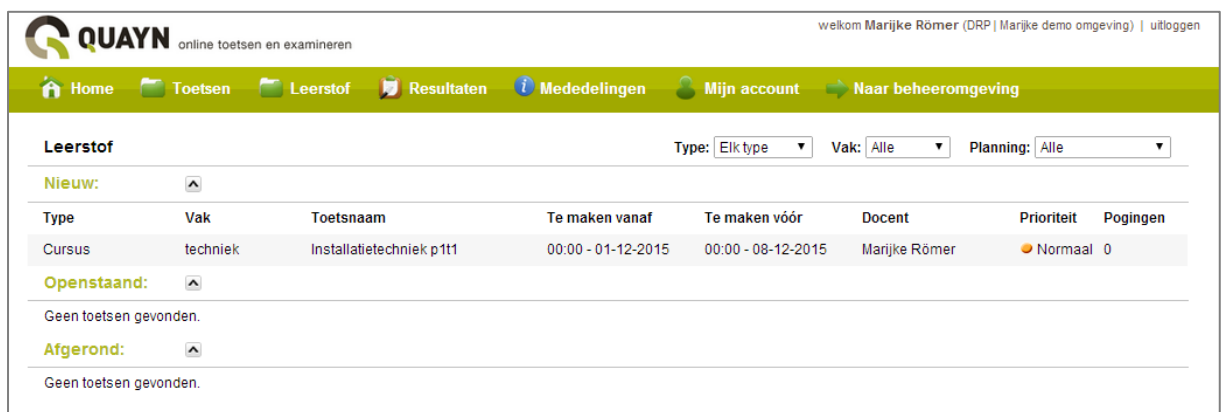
QUAYN online toetsen en examineren

welkom Marijke Römer (DRP | Marijke demo omgeving) | uitloggen

Home Toetsen Leerstof Resultaten Mededelingen Mijn account Naar beheeromgeving

Leerstof

Type: Elk type Vak: Alle Planning: Alle

Nieuw:

| Type | Vak | Toetsnaam | Te maken vanaf | Te maken vóór | Docent | Prioriteit | Pogingen |
|---|---|---|---|---|---|---|---|
| Cursus | techniek | Installatietechniek p1t1 | 00:00 - 01-12-2015 | 00:00 - 08-12-2015 | Marijke Römer | Normaal | 0 |

Openstaand:

Geen toetsen gevonden.

Afgerond:

Geen toetsen gevonden.